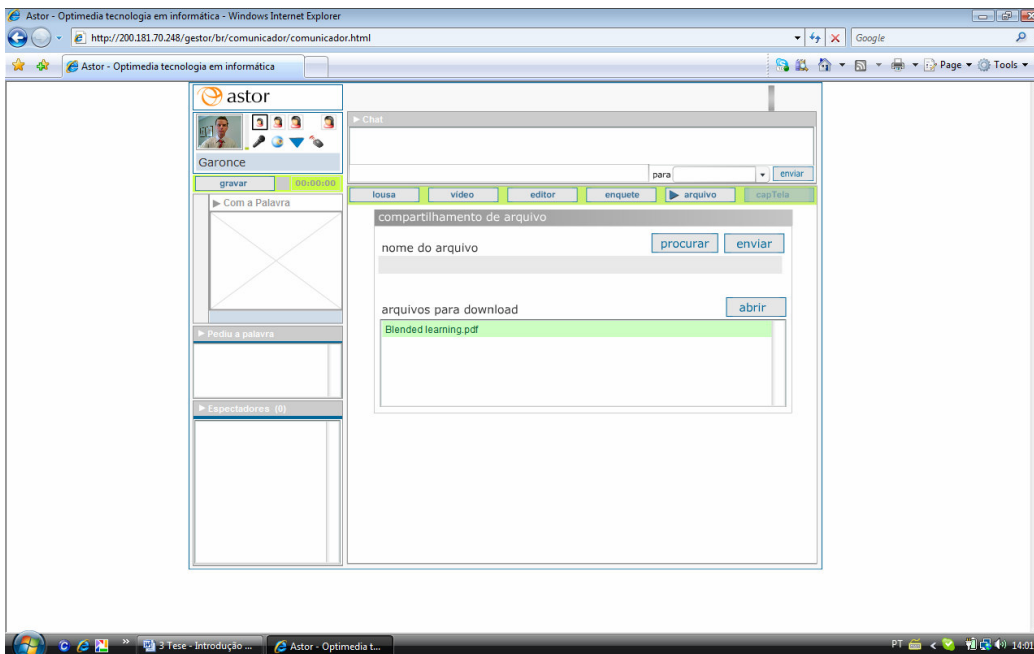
Astor - Optimedia tecnologia em informática - Windows Internet Explorer

http://200.181.70.248/gestor/br/comunicador/comunicador.html

Google

Astor - Optimedia tecnologia em informática

Page ▾ Tools ▾

astor

Garonce

gravar 00:00:00

▶ Com a Palavra

▶ Pediu a palavra

▶ Espectadores (0)

▶ Chat

para enviar

lousa vídeo editor enquete ▶ arquivo capTela

compartilhamento de arquivo

nome do arquivo procurar enviar

arquivos para download abrir

Blended learning.pdf

3 Tese - Introdução ... Astor - Optimedia t...

PT 14:01